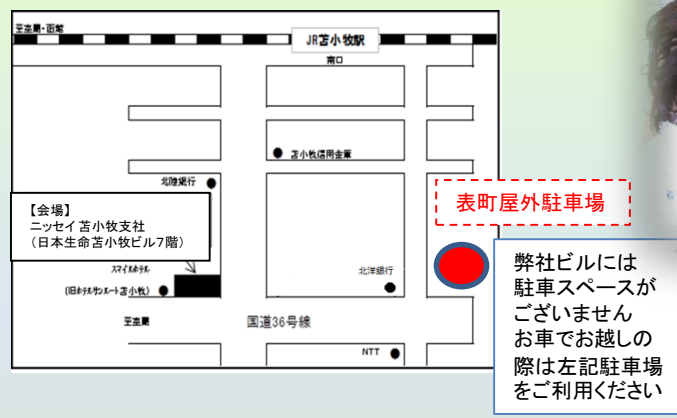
至室蘭・函館

JR苫小牧駅

南口

苫小牧信用金庫

北陸銀行

【会場】
ニッセイ 苫小牧支社
（日本生命苫小牧ビル7階）

スマイルホテル

（旧ホテルサンルート苫小牧）

北洋銀行

至室蘭

国道36号線

NTT

表町屋外駐車場

弊社ビルには
駐車スペースが
ございません
お車でお越しの
際は左記駐車場
をご利用ください